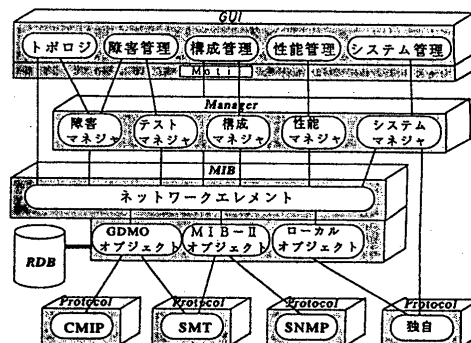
GUI
トポロジ
障害管理
構成管理
性能管理
システム管理
Motif
Manager
障害マネジャ
テストマネジャ
構成マネジャ
性能マネジャ
システムマネジャ
MIB
ネットワークエレメント
RDB
GDMO オブジェクト
MIB-II オブジェクト
ローカル オブジェクト
Protocol
CMIP
Protocol
SMT
Protocol
SNMP
Protocol
独自